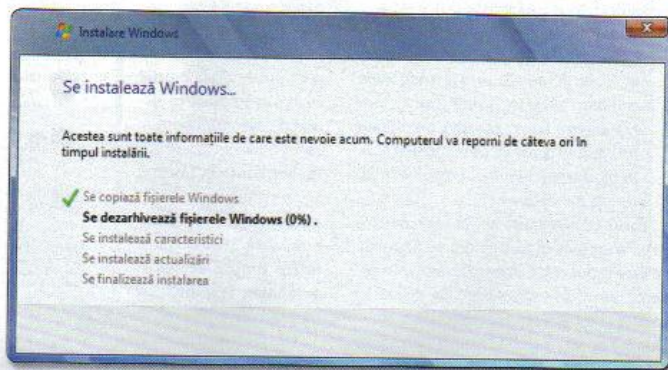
Instalare Windows

Se instalează Windows...

Acestea sunt toate informațiile de care este nevoie acum. Computerul va reporni de câteva ori în timpul instalării.

Se copiază fișierele Windows
Se dezarhivează fișierele Windows (0%) .
Se instalează caracteristici
Se instalează actualizări
Se finalizează instalarea